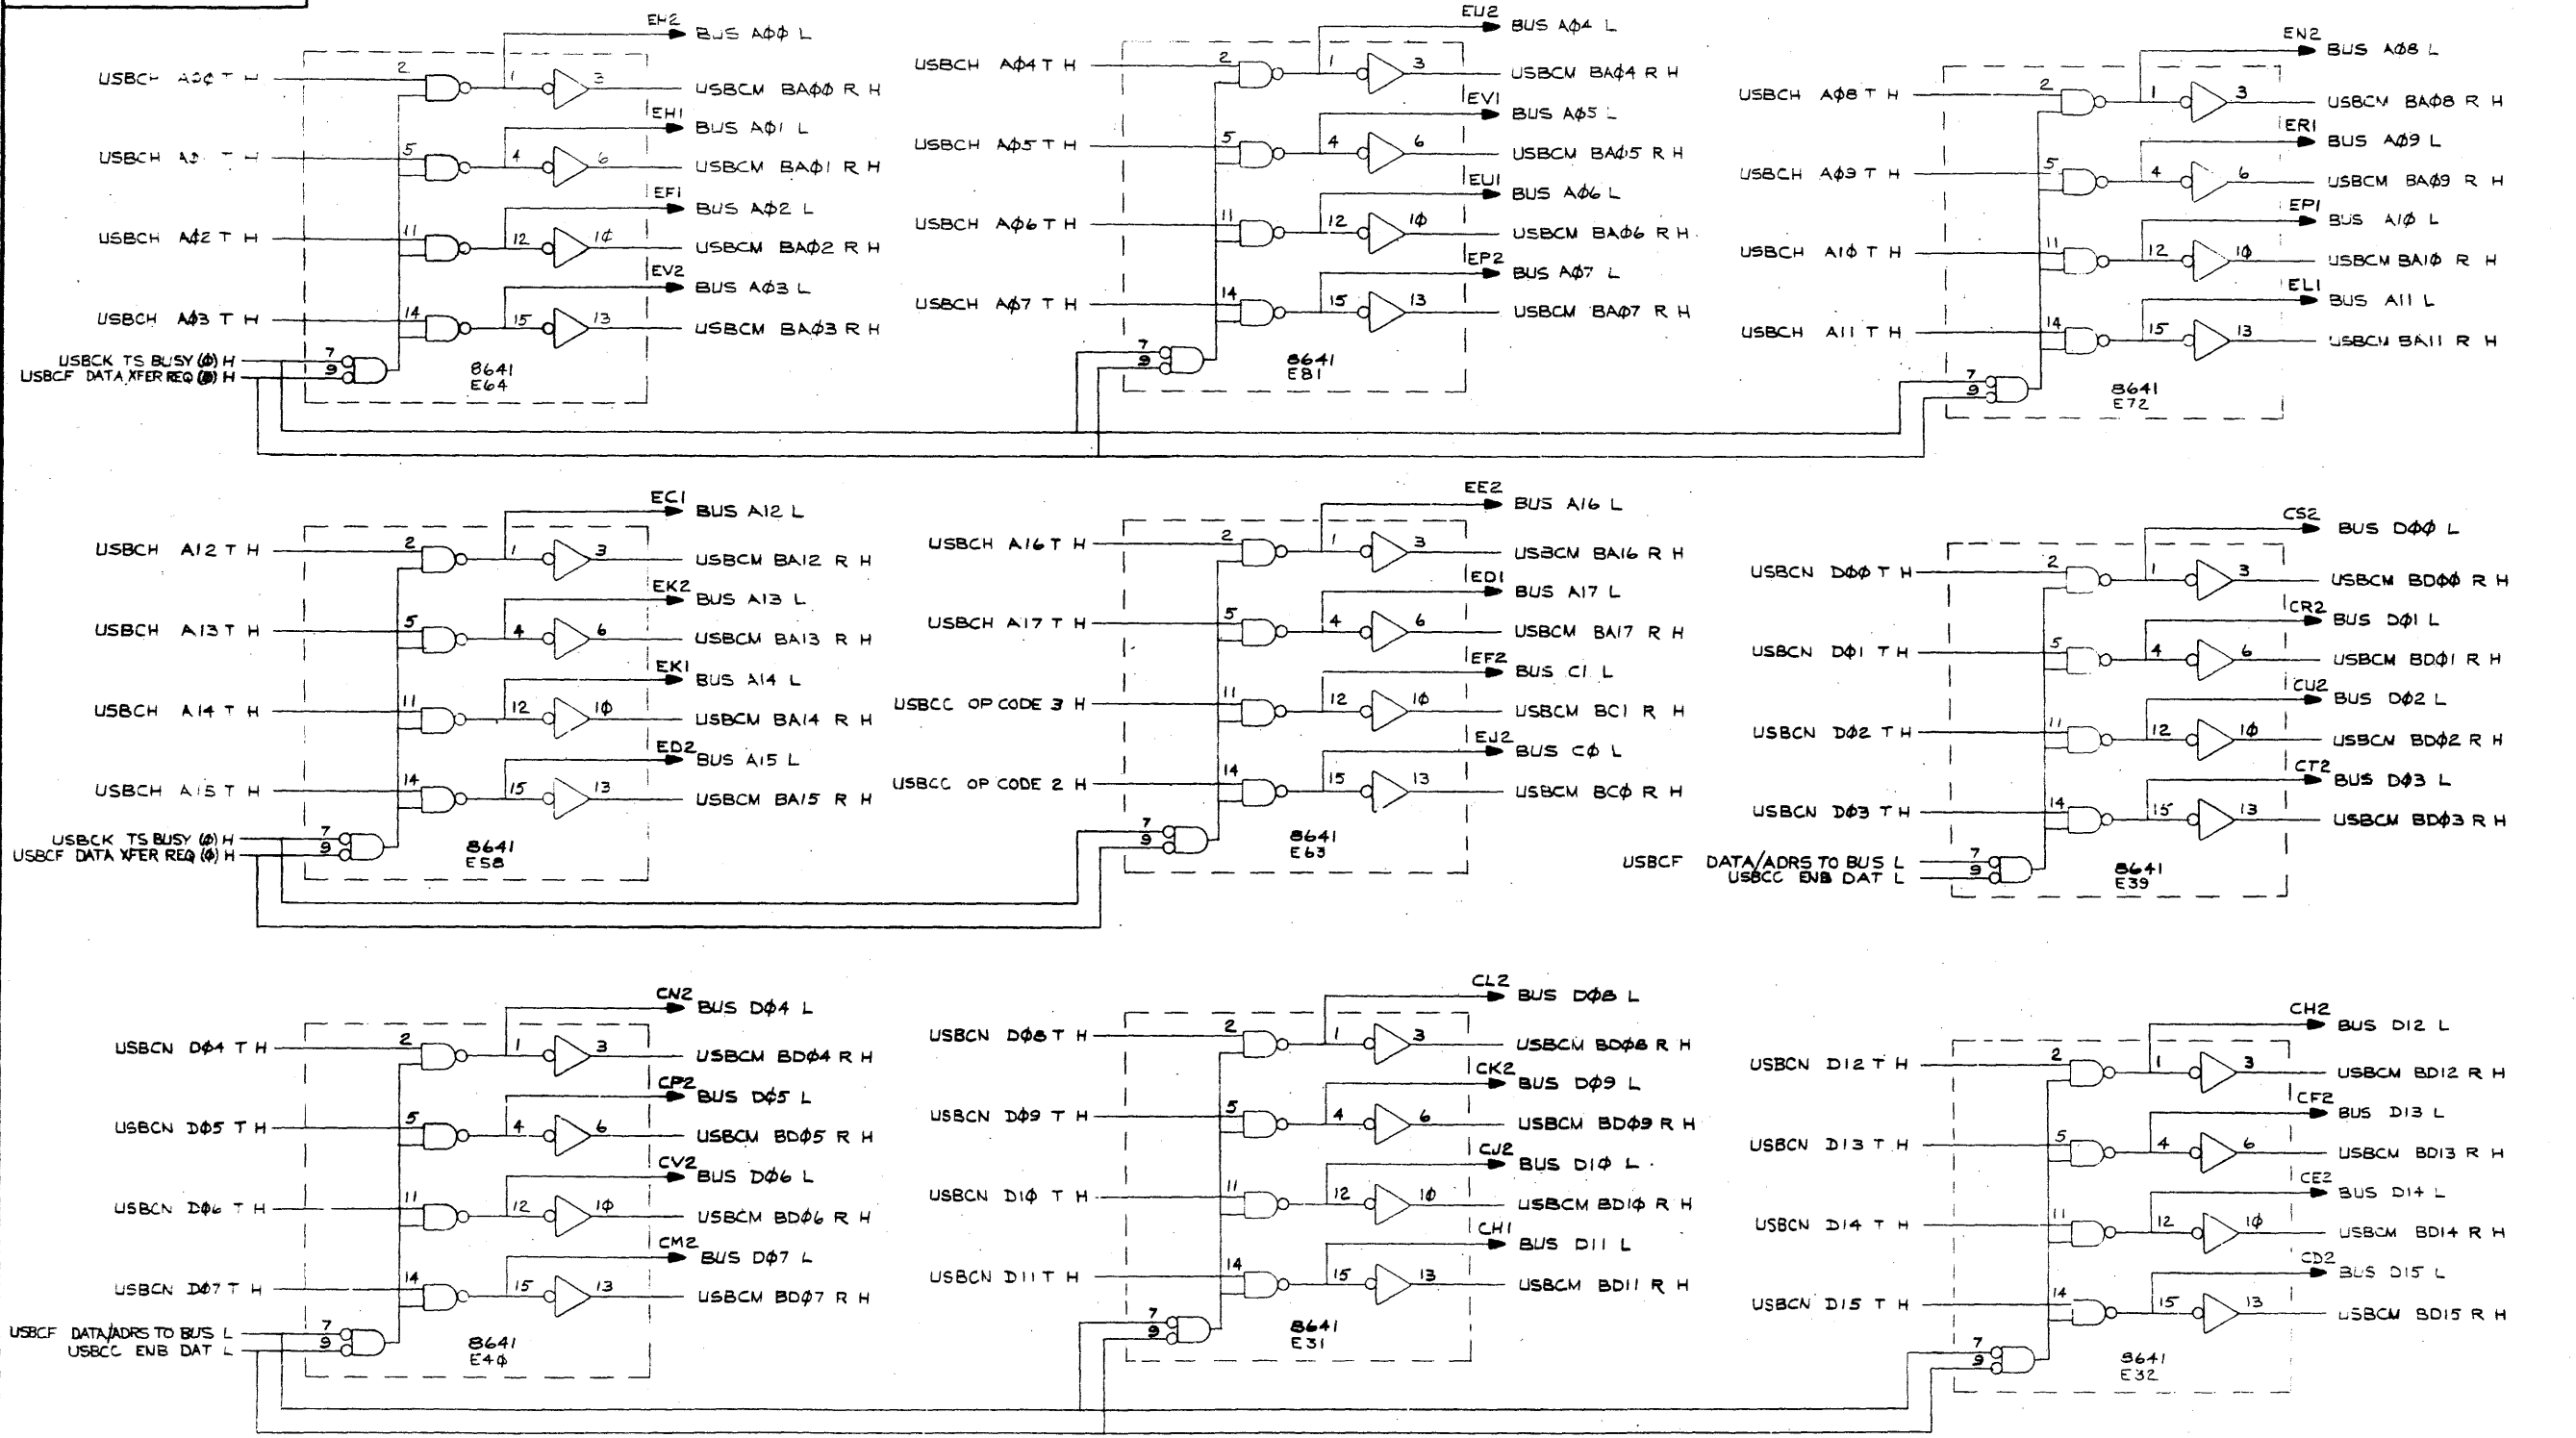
USBCH A$\phi\phi$ T H
USBCH A$\phi$1 T H
USBCH A$\phi$2 T H
USBCH A$\phi$3 T H
USBCK TS BUSY ($\phi$) H
USBCF DATA XFER REQ ($\phi$) H
2 5 11 14 7 9
1 3 4 6 12 1$\phi$ 15 13
EH2 BUS A$\phi\phi$ L
USBCM BA$\phi\phi$ R H
EH1 BUS A$\phi$1 L
USBCM BA$\phi$1 R H
EF1 BUS A$\phi$2 L
USBCM BA$\phi$2 R H
EV2 BUS A$\phi$3 L
USBCM BA$\phi$3 R H
8641
E64

USBCH A$\phi$4 T H
USBCH A$\phi$5 T H
USBCH A$\phi$6 T H
USBCH A$\phi$7 T H
EU2 BUS A$\phi$4 L
USBCM BA$\phi$4 R H
EV1 BUS A$\phi$5 L
USBCM BA$\phi$5 R H
EU1 BUS A$\phi$6 L
USBCM BA$\phi$6 R H
EP2 BUS A$\phi$7 L
USBCM BA$\phi$7 R H
8641
E81

USBCH A$\phi$8 T H
USBCH A$\phi$9 T H
USBCH A1$\phi$ T H
USBCH A11 T H
EN2 BUS A$\phi$8 L
USBCM BA$\phi$8 R H
ER1 BUS A$\phi$9 L
USBCM BA$\phi$9 R H
EP1 BUS A1$\phi$ L
USBCM BA1$\phi$ R H
EL1 BUS A11 L
USBCM BA11 R H
8641
E72

USBCH A12 T H
USBCH A13 T H
USBCH A14 T H
USBCH A15 T H
USBCK TS BUSY ($\phi$) H
USBCF DATA XFER REQ ($\phi$) H
EC1 BUS A12 L
USBCM BA12 R H
EK2 BUS A13 L
USBCM BA13 R H
EK1 BUS A14 L
USBCM BA14 R H
ED2 BUS A15 L
USBCM BA15 R H
8641
E58

USBCH A16 T H
USBCH A17 T H
USBCC OP CODE 3 H
USBCC OP CODE 2 H
EE2 BUS A16 L
USBCM BA16 R H
ED1 BUS A17 L
USBCM BA17 R H
EF2 BUS C1 L
USBCM BC1 R H
EJ2 BUS C$\phi$ L
USBCM BC$\phi$ R H
8641
E63

USBCN D$\phi\phi$ T H
USBCN D$\phi$1 T H
USBCN D$\phi$2 T H
USBCN D$\phi$3 T H
USBCF DATA/ADRS TO BUS L
USBCC ENB DAT L
CS2 BUS D$\phi\phi$ L
USBCM BD$\phi\phi$ R H
CR2 BUS D$\phi$1 L
USBCM BD$\phi$1 R H
CU2 BUS D$\phi$2 L
USBCM BD$\phi$2 R H
CT2 BUS D$\phi$3 L
USBCM BD$\phi$3 R H
8641
E39

USBCN D$\phi$4 T H
USBCN D$\phi$5 T H
USBCN D$\phi$6 T H
USBCN D$\phi$7 T H
USBCF DATA/ADRS TO BUS L
USBCC ENB DAT L
CN2 BUS D$\phi$4 L
USBCM BD$\phi$4 R H
CP2 BUS D$\phi$5 L
USBCM BD$\phi$5 R H
CV2 BUS D$\phi$6 L
USBCM BD$\phi$6 R H
CM2 BUS D$\phi$7 L
USBCM BD$\phi$7 R H
8641
E4$\phi$

USBCN D$\phi$8 T H
USBCN D$\phi$9 T H
USBCN D1$\phi$ T H
USBCN D11 T H
CL2 BUS D$\phi$8 L
USBCM BD$\phi$8 R H
CK2 BUS D$\phi$9 L
USBCM BD$\phi$9 R H
CJ2 BUS D1$\phi$ L
USBCM BD1$\phi$ R H
CH1 BUS D11 L
USBCM BD11 R H
8641
E31

USBCN D12 T H
USBCN D13 T H
USBCN D14 T H
USBCN D15 T H
CH2 BUS D12 L
USBCM BD12 R H
CF2 BUS D13 L
USBCM BD13 R H
CE2 BUS D14 L
USBCM BD14 R H
CD2 BUS D15 L
USBCM BD15 R H
8641
E32